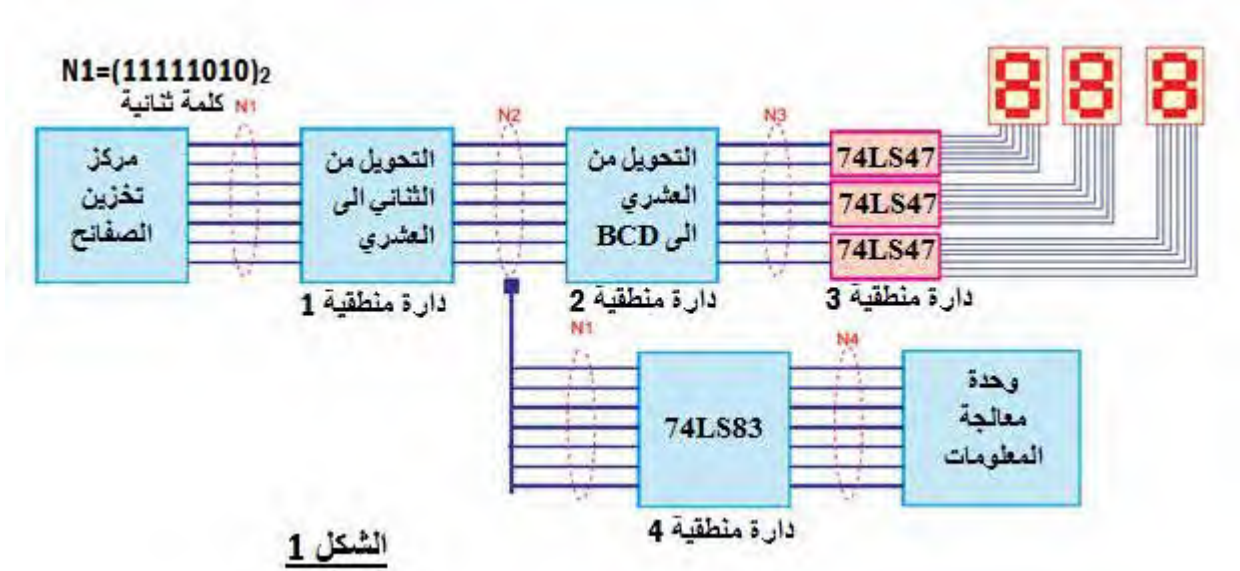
N1=(11111010)$_2$
كلمة ثنائية

N1

N2

N3

مركز تخزين الصفائح

التحويل من الثنائي الى العشري

التحويل من العشري الى BCD

74LS47
74LS47
74LS47

888

دارة منطقية 1

دارة منطقية 2

دارة منطقية 3

N1

N4

74LS83

وحدة معالجة المعلومات

دارة منطقية 4

الشكل 1